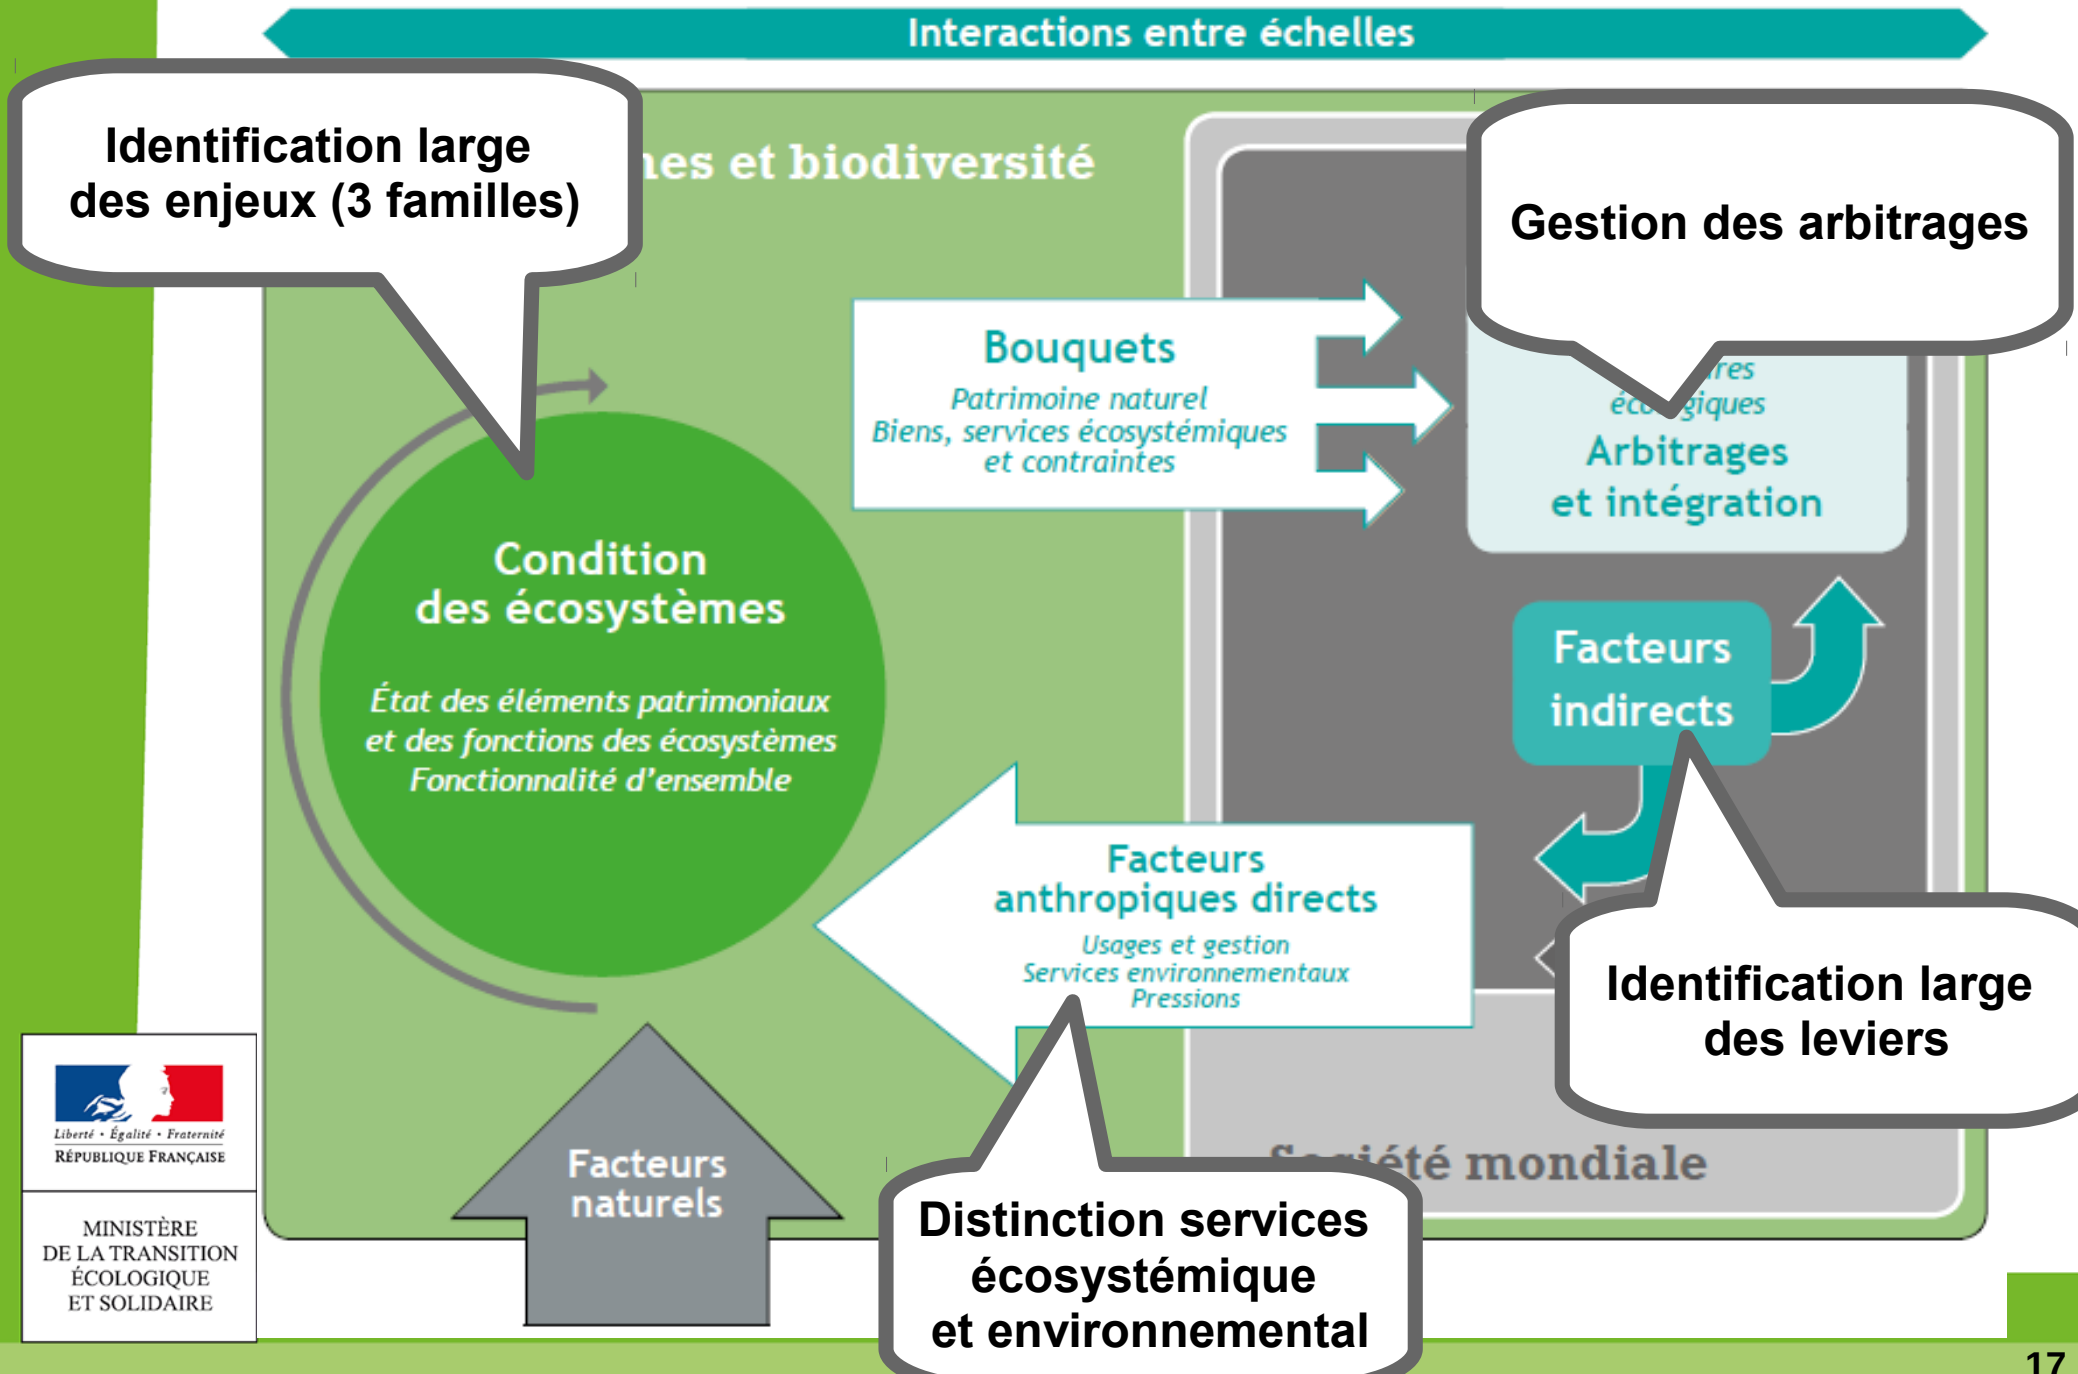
Interactions entre échelles

Identification large des enjeux (3 familles)

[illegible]es et biodiversité

Gestion des arbitrages

Bouquets

Patrimoine naturel
Biens, services écosystémiques et contraintes

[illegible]res
éco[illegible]giques
Arbitrages et intégration

Condition des écosystèmes

État des éléments patrimoniaux et des fonctions des écosystèmes
Fonctionnalité d'ensemble

Facteurs indirects

Facteurs anthropiques directs

Usages et gestion
Services environnementaux
Pressions

Identification large des leviers

Liberté • Égalité • Fraternité
RÉPUBLIQUE FRANÇAISE

MINISTÈRE DE LA TRANSITION ÉCOLOGIQUE ET SOLIDAIRE

Facteurs naturels

Distinction services écosystémique et environnemental

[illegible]ciété mondiale

17